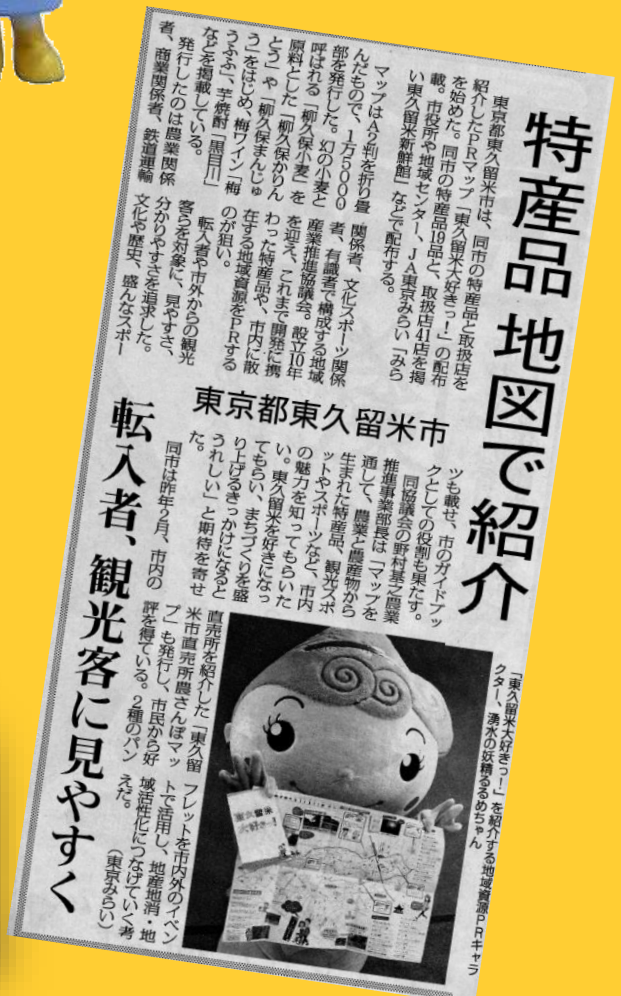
特産品 地図で紹介

東京都東久留米市

転入者、観光客に見やすく

東京都東久留米市は、同市の特産品と取扱店を紹介したPRマップ「東久留米大好きっ！」の配布を始めた。同市の特産品19品と、取扱店41店を掲載。市役所や地域センター、JA東京みらい「みらい東久留米新鮮館」などで配布する。

マップはA2判を折り畳んだもので、1万5000部を発行した。「幻の小麦」と呼ばれる「柳久保小麦」を原料とした「柳久保かりんとう」や「柳久保まんじゅう」をはじめ、梅ワイン「梅うふふ」、芋焼酎「黒目川」などを掲載している。

発行したのは農業関係者、商業関係者、鉄道運輸関係者、文化スポーツ関係者、有識者で構成する地域産業推進協議会。設立10年を迎え、これまで開発に携わった特産品や、市内に散在する地域資源をPRするのが狙い。

転入者や市外からの観光客らを対象に、見やすさ、分かりやすさを追求した。文化や歴史、盛んなスポーツも載せ、市のガイドブックとしての役割も果たす。

同協議会の野村基之農業推進事業部長は「マップを通して、農業と農産物から生まれた特産品、観光スポットやスポーツなど、市内の魅力を知ってもらいたい。東久留米を好きになってもらい、まちづくりを盛り上げるきっかけになるとうれしい」と期待を寄せた。

同市は昨年2月、市内の直売所を紹介した「東久留米市直売所農さんぽマップ」も発行し、市民から好評を得ている。2種のパンフレットを市内外のイベントで活用し、地産地消・地域活性化につなげていく考えだ。

「東久留米大好きっ！」を紹介する地域資源PRキャラクター、湧水の妖精るるめちゃん（東京みらい）